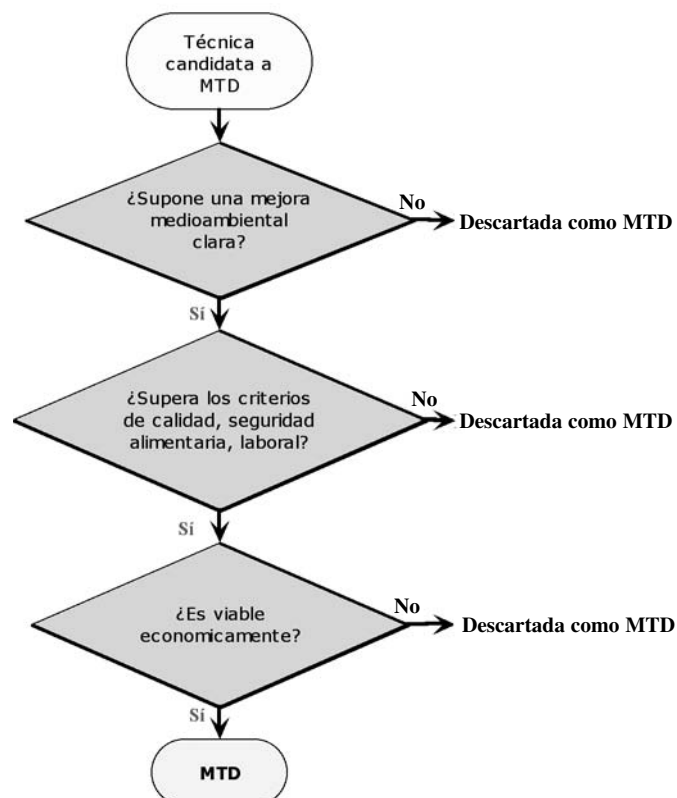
Técnica candidata a MTD

¿Supone una mejora medioambiental clara?

No

Descartada como MTD

Sí

¿Supera los criterios de calidad, seguridad alimentaria, laboral?

No

Descartada como MTD

Sí

¿Es viable economicamente?

No

Descartada como MTD

Sí

MTD